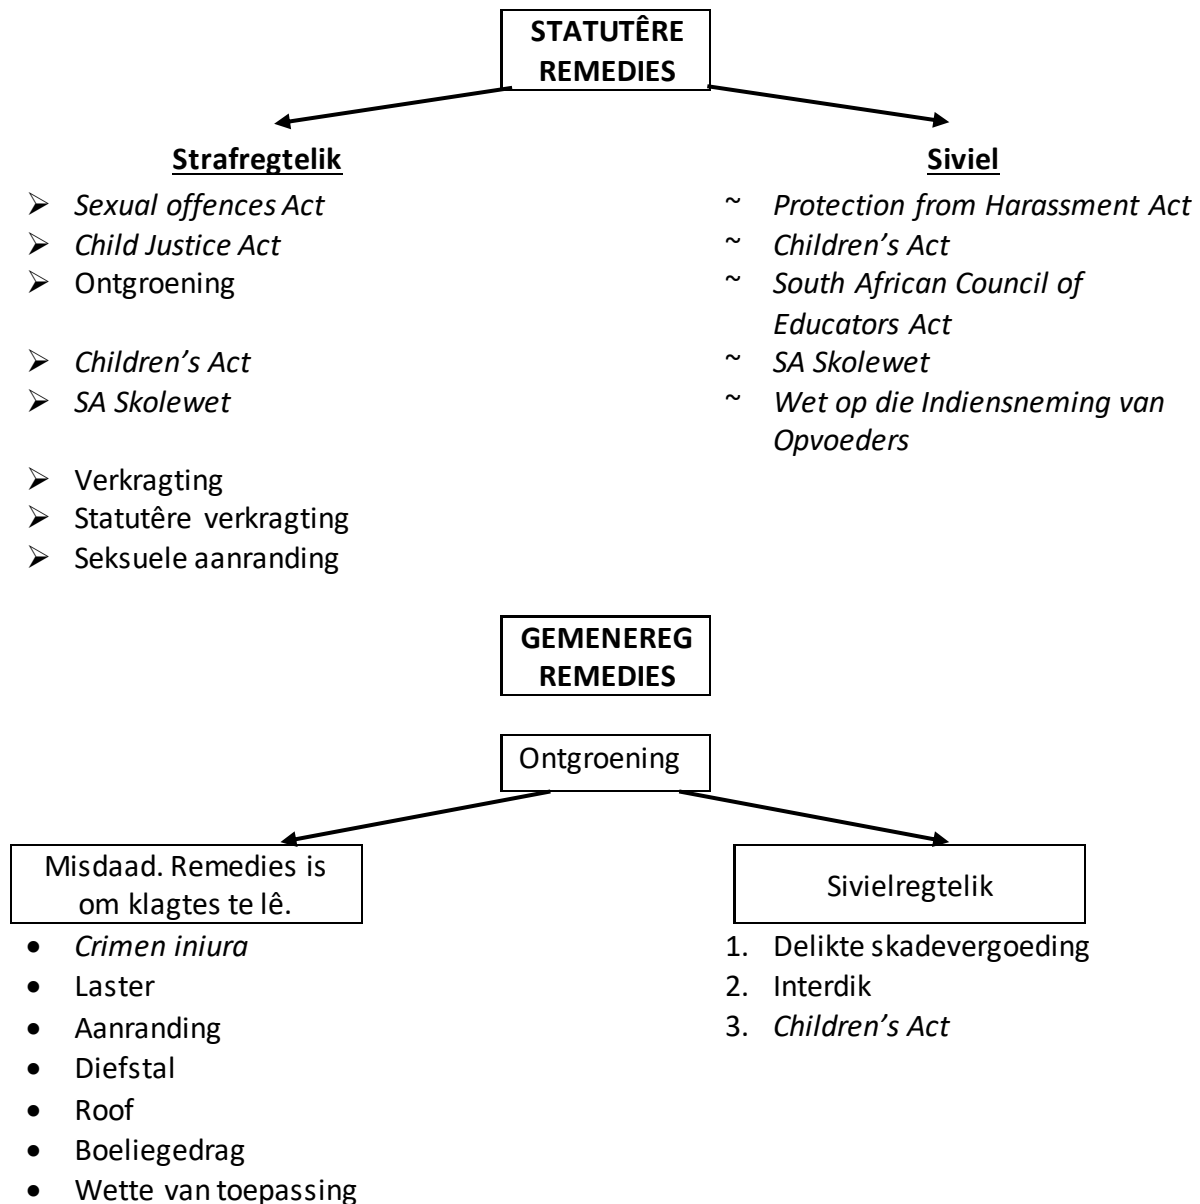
STATUTÊRE REMEDIES

Strafregtelik

- Sexual offences Act
- Child Justice Act
- Ontgroening

- Children's Act
- SA Skolewet

- Verkragting
- Statutêre verkragting
- Seksuele aanranding

Siviel

~ Protection from Harassment Act
~ Children's Act
~ South African Council of Educators Act
~ SA Skolewet
~ Wet op die Indiensneming van Opvoeders

GEMENEREG REMEDIES

Ontgroening

Misdaad. Remedies is om klagtes te lê.

- Crimen iniura
- Laster
- Aanranding
- Diefstal
- Roof
- Boeliegedrag
- Wette van toepassing

Sivielregtelik

1. Delikte skadevergoeding
2. Interdik
3. Children's Act